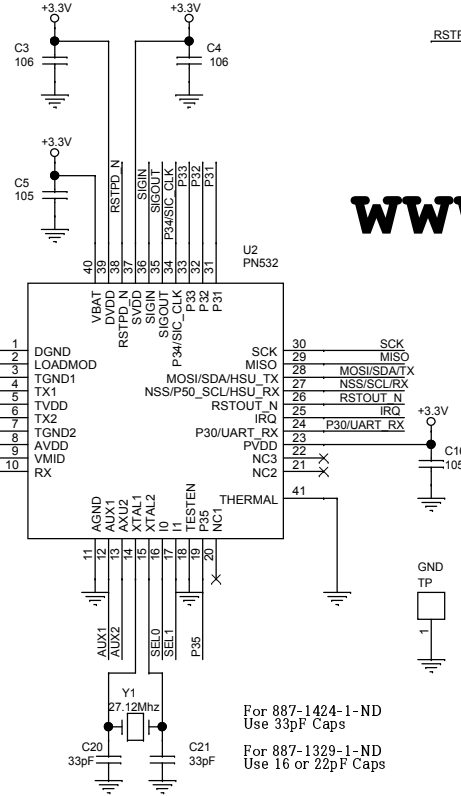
+3.3V
+3.3V
RSTP
C3
106
C4
106
+3.3V
C5
105
RSTPD_N
SIGIN
SIGOUT
P34/SIC_CLK
P33
P32
P31
WWW
40 39 38 37 36 35 34 33 32 31
U2
PN532
VBAT
DVDD
RSTPD_N
SVDD
SIGIN
SIGOUT
P34/SIC_CLK
P33
P32
P31
1 DGND
2 LOADMOD
3 TGND1
4 TX1
5 TVDD
6 TX2
7 TGND2
8 AVDD
9 VMID
10 RX
SCK 30 SCK
MISO 29 MISO
MOSI/SDA/HSU_TX 28 MOSI/SDA/TX
NSS/P50_SCL/HSU_RX 27 NSS/SCL/RX
RSTOUT_N 26 RSTOUT_N
IRQ 25 IRQ
P30/UART_RX 24 P30/UART_RX
PVDD 23
NC3 22
NC2 21
+3.3V
C10
105
THERMAL 41
AGND
AUX1
AUX2
XTAL1
XTAL2
I0
I1
TESTEN
P35
NC1
11 12 13 14 15 16 17 18 19 20
GND
TP
1
AUX1
AUX2
SEL0
SEL1
P35
Y1
27.12Mhz
C20
33pF
C21
33pF
For 887-1424-1-ND
Use 33pF Caps
For 887-1329-1-ND
Use 16 or 22pF Caps